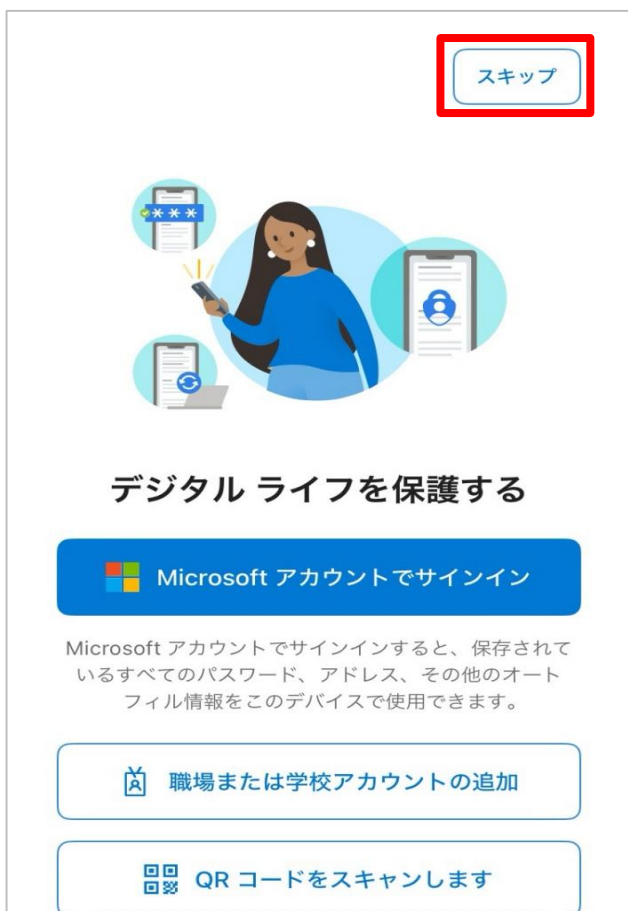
スキップ

デジタル ライフを保護する

Microsoft アカウントでサインイン

Microsoft アカウントでサインインすると、保存されているすべてのパスワード、アドレス、その他のオートフィル情報をこのデバイスで使用できます。

職場または学校アカウントの追加

QR コードをスキャンします